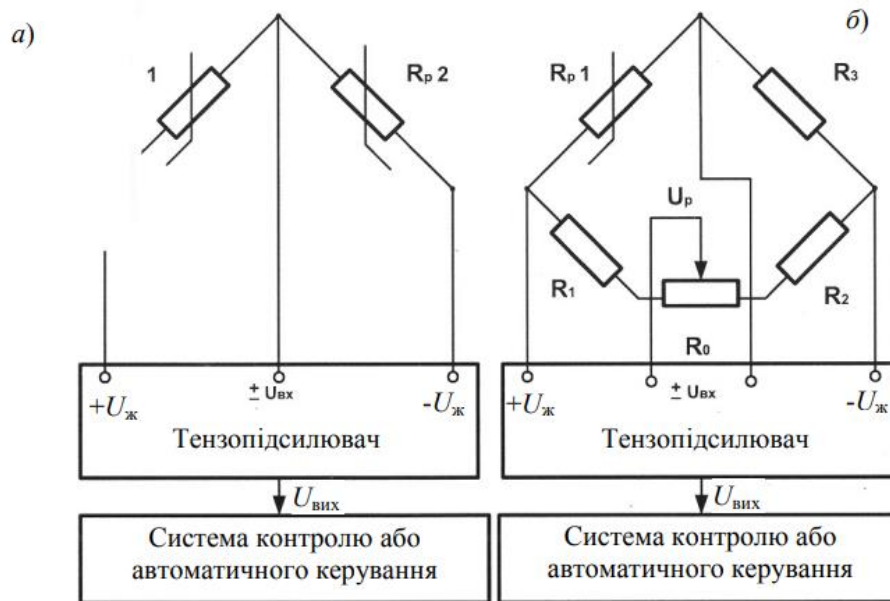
а)

1

$R_p$ 2

$+U_ж$

$\pm U_{вх}$

$-U_ж$

Тензопідсилювач

$U_{вих}$

Система контролю або автоматичного керування

б)

$R_p$ 1

$R_3$

$U_p$

$R_1$

$R_2$

$R_0$

$+U_ж$

$\pm U_{вх}$

$-U_ж$

Тензопідсилювач

$U_{вих}$

Система контролю або автоматичного керування